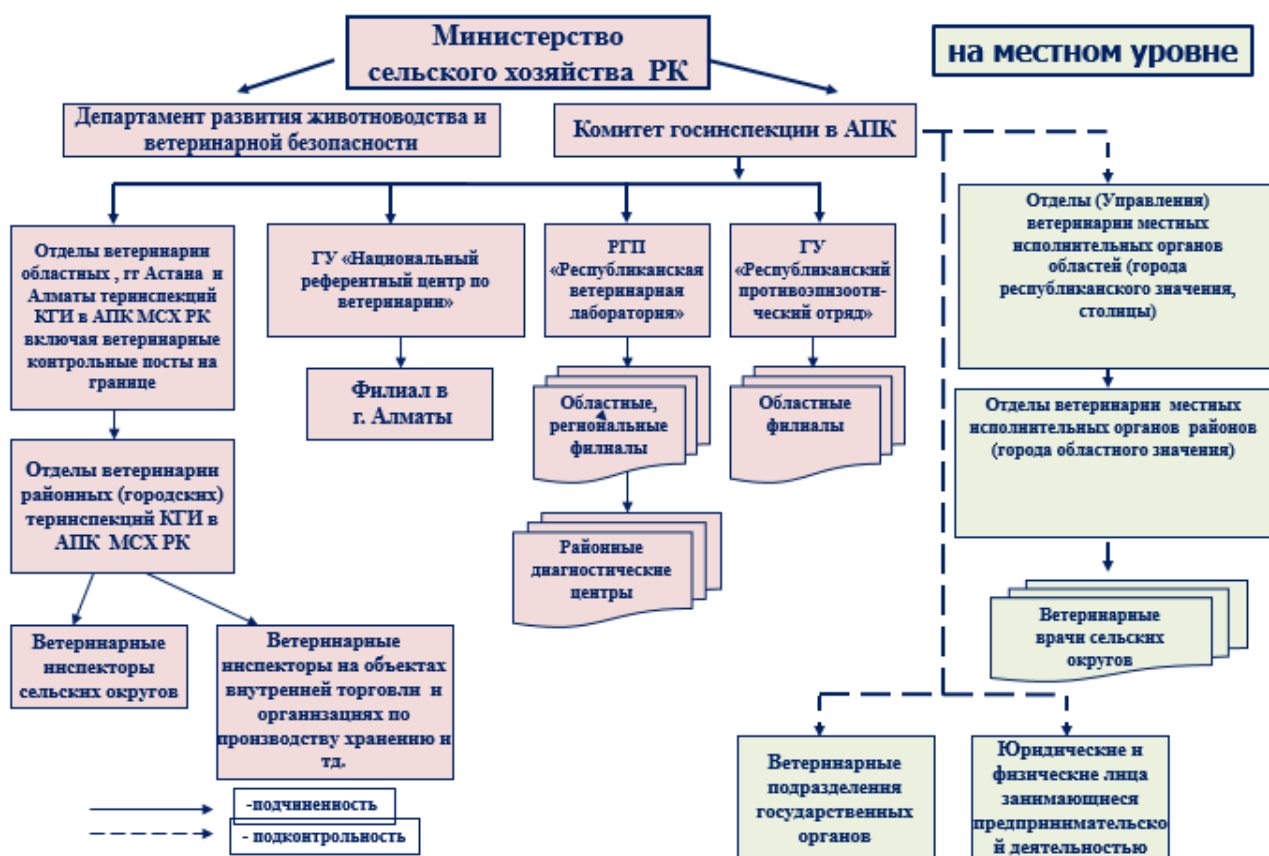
Министерство сельского хозяйства РК

на местном уровне

Департамент развития животноводства и ветеринарной безопасности

Комитет госинспекции в АПК

Отделы ветеринарии областных , гг Астана и Алматы теринспекций КГИ в АПК МСХ РК включая ветеринарные контрольные посты на границе

ГУ «Национальный референтный центр по ветеринарии»

РГП «Республиканская ветеринарная лаборатория»

ГУ «Республиканский противоэпизоотический отряд»

Отделы (Управления) ветеринарии местных исполнительных органов областей (города республиканского значения, столицы)

Филиал в г. Алматы

Областные, региональные филиалы

Областные филиалы

Отделы ветеринарии местных исполнительных органов районов (города областного значения)

Отделы ветеринарии районных (городских) теринспекций КГИ в АПК МСХ РК

Районные диагностические центры

Ветеринарные врачи сельских округов

Ветеринарные инспекторы сельских округов

Ветеринарные инспекторы на объектах внутренней торговли и организациях по производству хранению и тд.

Ветеринарные подразделения государственных органов

Юридические и физические лица занимающиеся предпринимательской деятельностью

-подчиненность

- подконтрольность